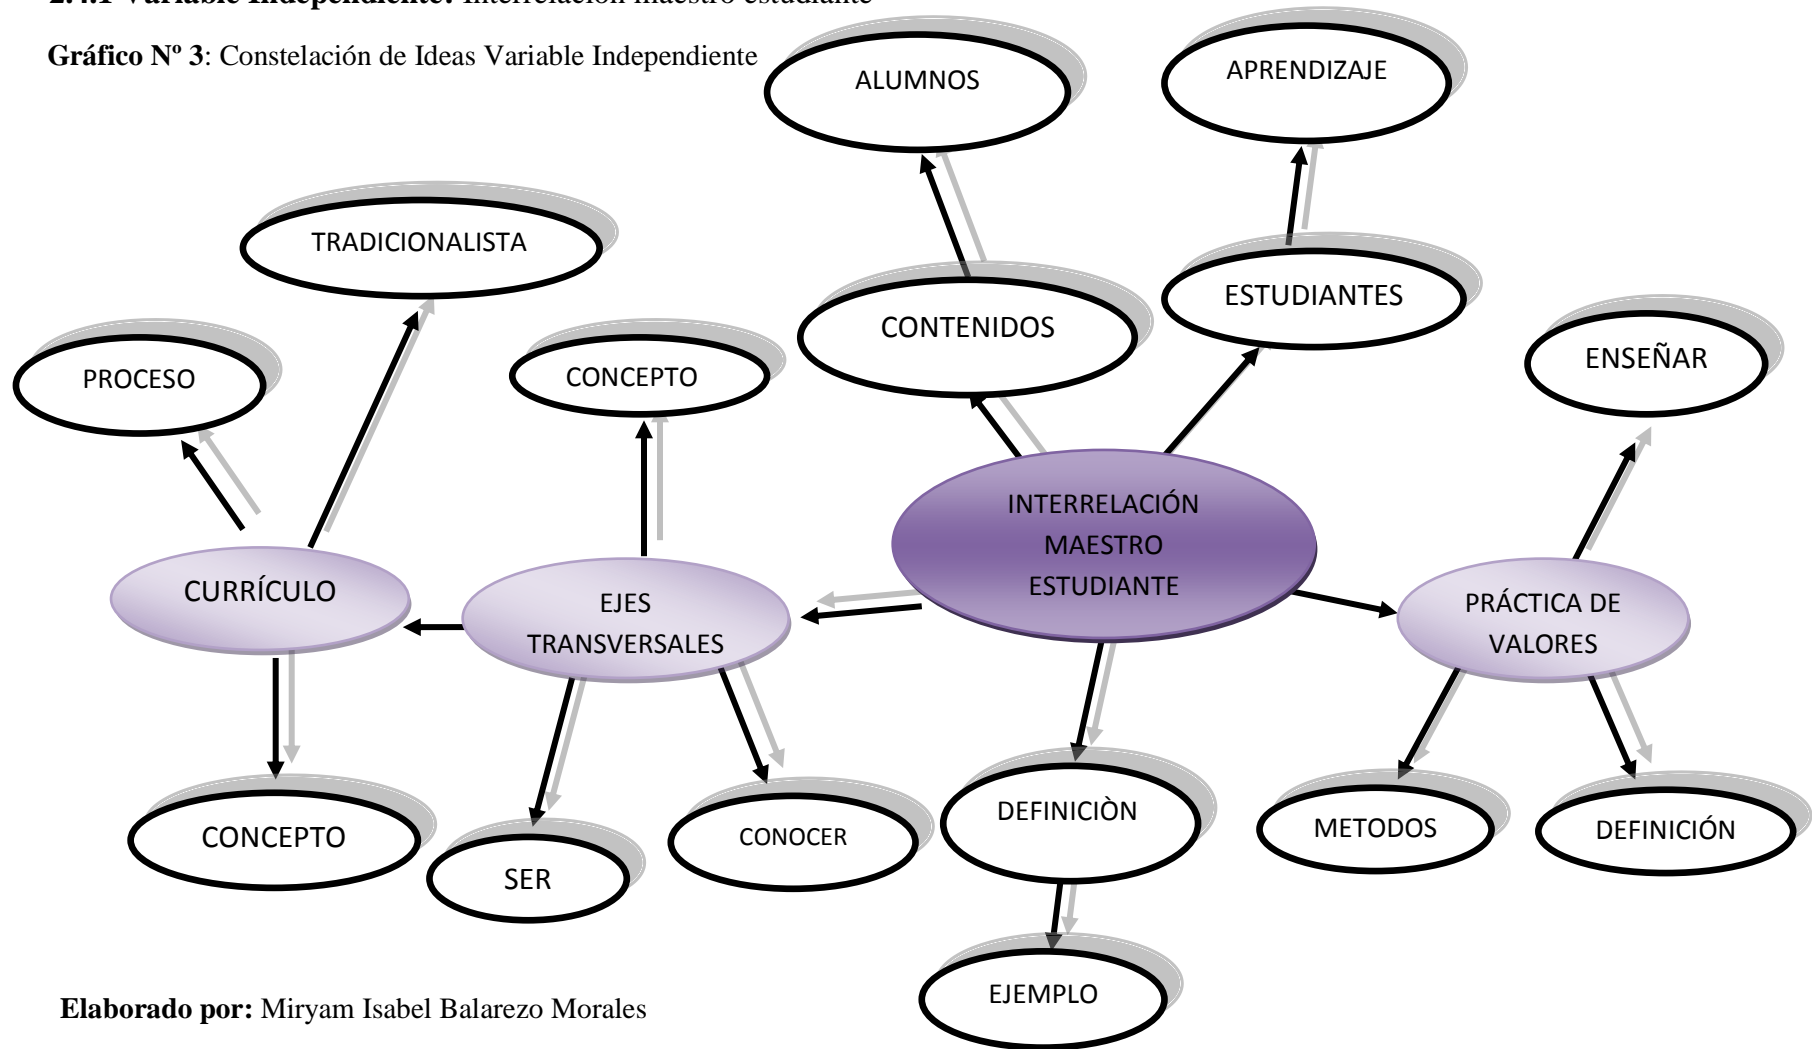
2.4.1 Variable Independiente: Interrelación maestro estudiante

Gráfico Nº 3: Constelación de Ideas Variable Independiente

ALUMNOS

APRENDIZAJE

TRADICIONALISTA

CONTENIDOS

ESTUDIANTES

PROCESO

CONCEPTO

ENSEÑAR

INTERRELACIÓN MAESTRO ESTUDIANTE

CURRÍCULO

EJES TRANSVERSALES

PRÁCTICA DE VALORES

CONCEPTO

SER

CONOCER

DEFINICIÒN

METODOS

DEFINICIÓN

EJEMPLO

Elaborado por: Miryam Isabel Balarezo Morales